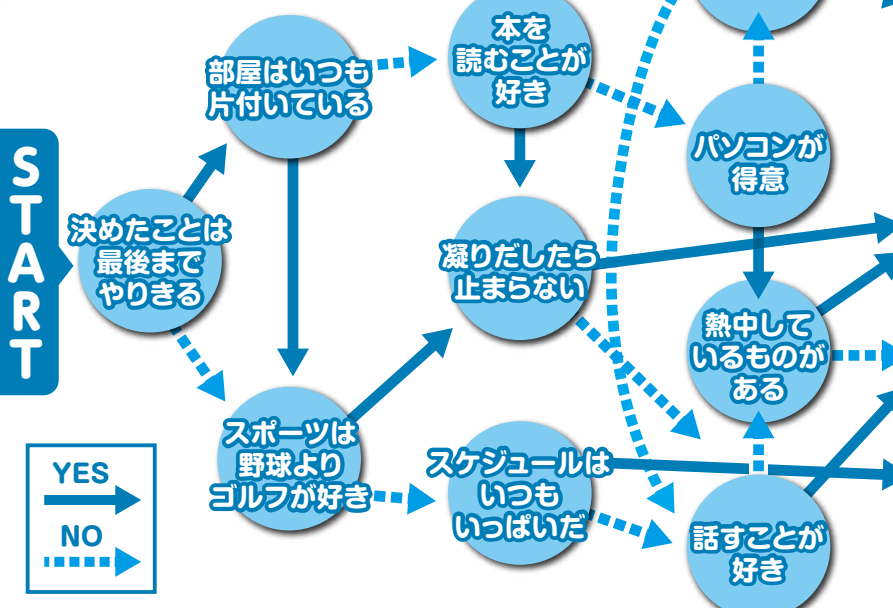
START

決めたことは最後までやりきる

部屋はいつも片付いている

本を読むことが好き

パソコンが得意

凝りだしたら止まらない

熱中しているものがある

スポーツは野球よりゴルフが好き

スケジュールはいつもいっぱいだ

話すことが好き

YES

NO